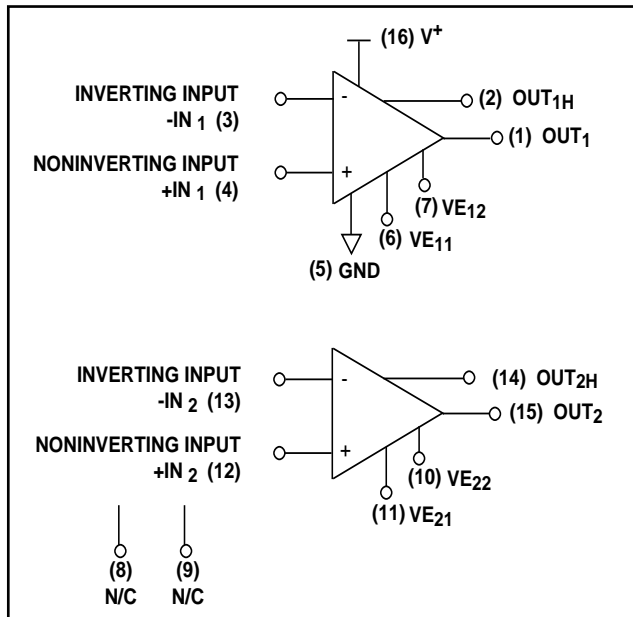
(16) $V^+$

INVERTING INPUT
$-IN_1$ (3)

-

(2) $OUT_{1H}$

(1) $OUT_1$

NONINVERTING INPUT
$+IN_1$ (4)

+

(7) $VE_{12}$

(6) $VE_{11}$

(5) GND

INVERTING INPUT
$-IN_2$ (13)

-

(14) $OUT_{2H}$

(15) $OUT_2$

NONINVERTING INPUT
$+IN_2$ (12)

+

(10) $VE_{22}$

(11) $VE_{21}$

(8)
N/C

(9)
N/C